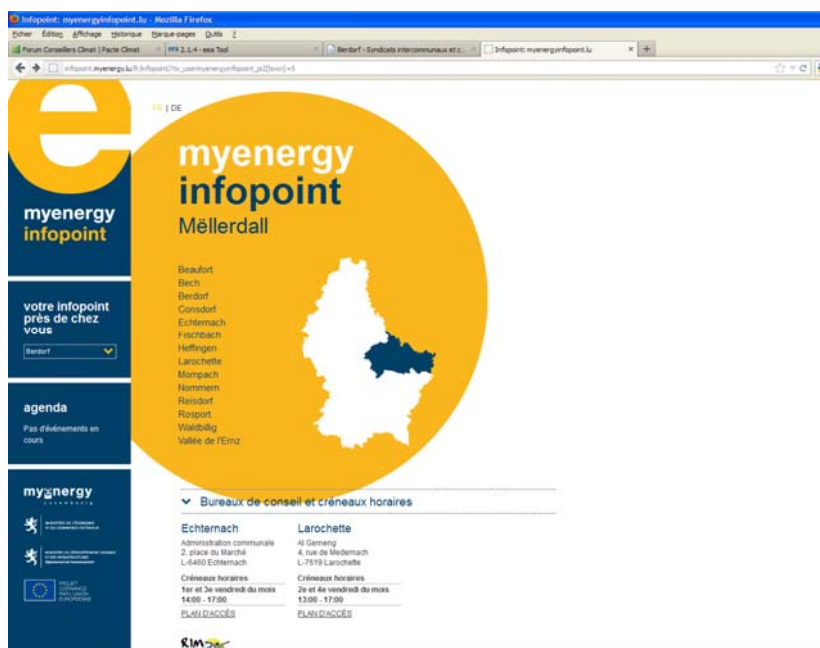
Infopoint: myenergyinfopoint.lu - Mozilla Firefox

Fichier Édition Affichage Historique Marque-pages Outils ?

Forum Conseillers Climat | Pacte Climat | eea 2.1.4 - eea Tool | Berdorf - Syndicats intercommunaux et c... | Infopoint: myenergyinfopoint.lu

infopoint.myenergy.lu/fr/infopoint/?tx_usermyenergyinfopoint_pi2[town]=5

e

myenergy infopoint

votre infopoint près de chez vous

Berdorf

agenda

Pas d'événements en cours

myenergy

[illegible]

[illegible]

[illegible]

FR | DE

myenergy infopoint

Mëllerdall

Beaufort
Bech
Berdorf
Consdorf
Echternach
Fischbach
Heffingen
Larochette
Mompach
Nommern
Reisdorf
Rosport
Waldbillig
Vallée de l'Ernz

Bureaux de conseil et créneaux horaires

Echternach
Administration communale
2, place du Marché
L-6460 Echternach
Créneaux horaires
1er et 3e vendredi du mois
14:00 - 17:00
PLAN D'ACCÈS

Larochette
Al Gemeng
4, rue de Medernach
L-7619 Larochette
Créneaux horaires
2e et 4e vendredi du mois
13:00 - 17:00
PLAN D'ACCÈS

RIM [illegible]